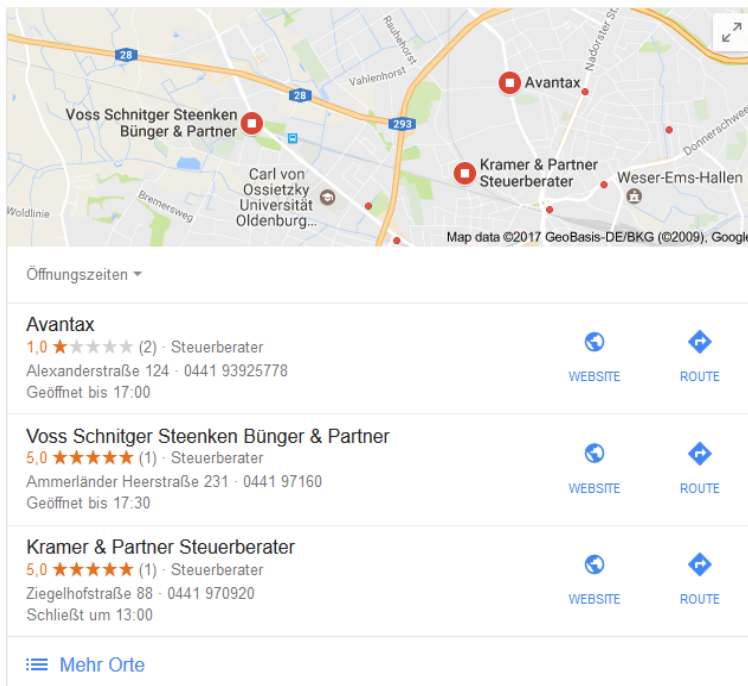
28
28
293
Rauhehorst
Vahlenhorst
Nadorster St
Avantax
Voss Schnitger Steenken Bünger & Partner
Kramer & Partner Steuerberater
Carl von Ossietzky Universität Oldenburg...
Weser-Ems-Hallen
Donnerschwee
Bremersweg
Woldlinie
Map data ©2017 GeoBasis-DE/BKG (©2009), Google

Öffnungszeiten

Avantax
1,0 ★★★★★ (2) · Steuerberater
Alexanderstraße 124 · 0441 93925778
Geöffnet bis 17:00
WEBSITE
ROUTE

Voss Schnitger Steenken Bünger & Partner
5,0 ★★★★★ (1) · Steuerberater
Ammerländer Heerstraße 231 · 0441 97160
Geöffnet bis 17:30
WEBSITE
ROUTE

Kramer & Partner Steuerberater
5,0 ★★★★★ (1) · Steuerberater
Ziegelhofstraße 88 · 0441 970920
Schließt um 13:00
WEBSITE
ROUTE

Mehr Orte